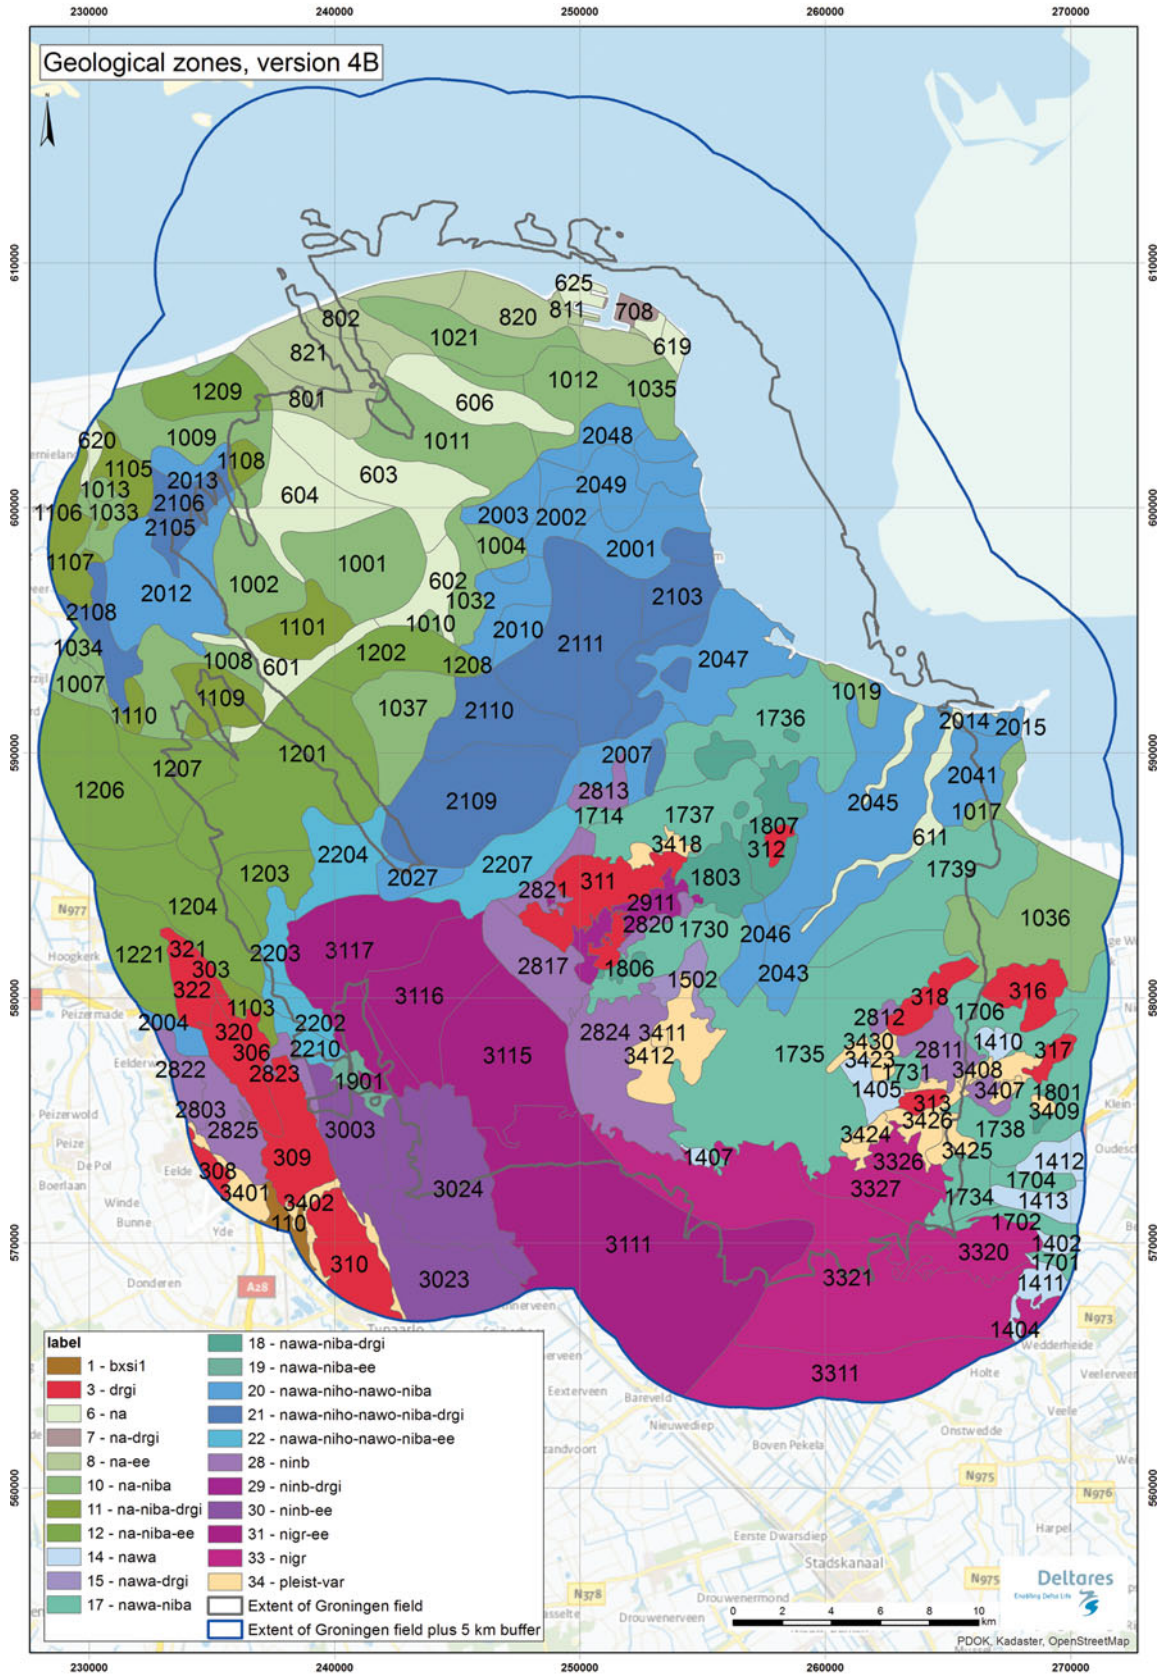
230000 240000 250000 260000 270000

Geological zones, version 4B

610000 600000 590000 580000 570000 560000

625 811 708 820 619 802 1021 821 1012 1035 606 801 1209 1011 2048 1009 620 1105 1108 603 1013 2013 604 2049 1106 1033 2106 2105 2003 2002 1004 2001 1107 1001 2012 1002 602 1032 2103 2108 1101 1010 2010 2111 1034 601 1202 2047 1008 1208 1007 1109 1019 1110 1037 2110 1736 2014 2015 1201 2007 2041 1207 1206 2109 2813 2045 1017 1714 1737 1807 611 3418 312 2204 2027 2207 1739 1203 2821 311 1803 2911 1036 1204 2820 1730 2046 321 1221 303 2203 3117 2817 1806 1502 2043 322 3116 318 316 1103 2812 1706 2004 2202 2824 3411 3430 2811 1410 320 317 306 2210 3115 3412 1735 3423 3408 2822 2823 1901 1731 1405 3407 1801 2803 313 3409 3426 1738 2825 3003 3424 3425 309 1407 3326 1412 308 3024 3327 1704 3401 3402 1734 1413 110 1702 3111 3320 1402 1701 310 3321 1411 3023 1404 3311

N977 Hoogkerk Peizermade Eelderw Peizerwold Peize De Pol Boerlaan Eelde Winde Bunne Yde Donderen A28 Tynaarlo nnerveen erveen Exterveen Bareveld Nieuwediep andvoort Boven Pekela Onstwedde Wedderheide Veelerveen Veele Holte N973 N975 N976 Eerste Dwarsdiep Stadskanaal Harpel N378 Drouwenermond Drouwenerveen asselte Oudesch Klein ernielan Ne

label
1 - bxsi1
3 - drgi
6 - na
7 - na-drgi
8 - na-ee
10 - na-niba
11 - na-niba-drgi
12 - na-niba-ee
14 - nawa
15 - nawa-drgi
17 - nawa-niba
18 - nawa-niba-drgi
19 - nawa-niba-ee
20 - nawa-niho-nawo-niba
21 - nawa-niho-nawo-niba-drgi
22 - nawa-niho-nawo-niba-ee
28 - ninb
29 - ninb-drgi
30 - ninb-ee
31 - nigr-ee
33 - nigr
34 - pleist-var
Extent of Groningen field
Extent of Groningen field plus 5 km buffer

0 2 4 6 8 10 km

Deltares
Enabling Delta Life

PDOK, Kadaster, OpenStreetMap